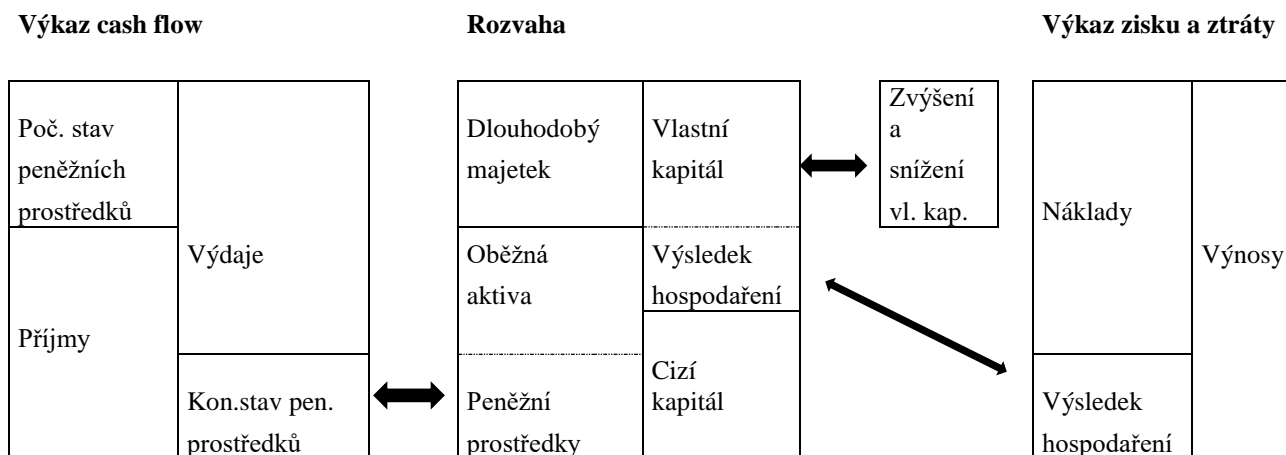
**Výkaz cash flow**

**Rozvaha**

**Výkaz zisku a ztráty**

| Poč. stav peněžních prostředků | Výdaje |
|---|---|
| Příjmy | Výdaje |
| Příjmy | Kon.stav pen. prostředků |

| Dlouhodobý majetek | Vlastní kapitál |
|---|---|
| Oběžná aktiva | Výsledek hospodaření |
| Peněžní prostředky | Cizí kapitál |

Zvýšení a snížení vl. kap.

| Náklady | Výnosy |
|---|---|
| Výsledek hospodaření | Výnosy |